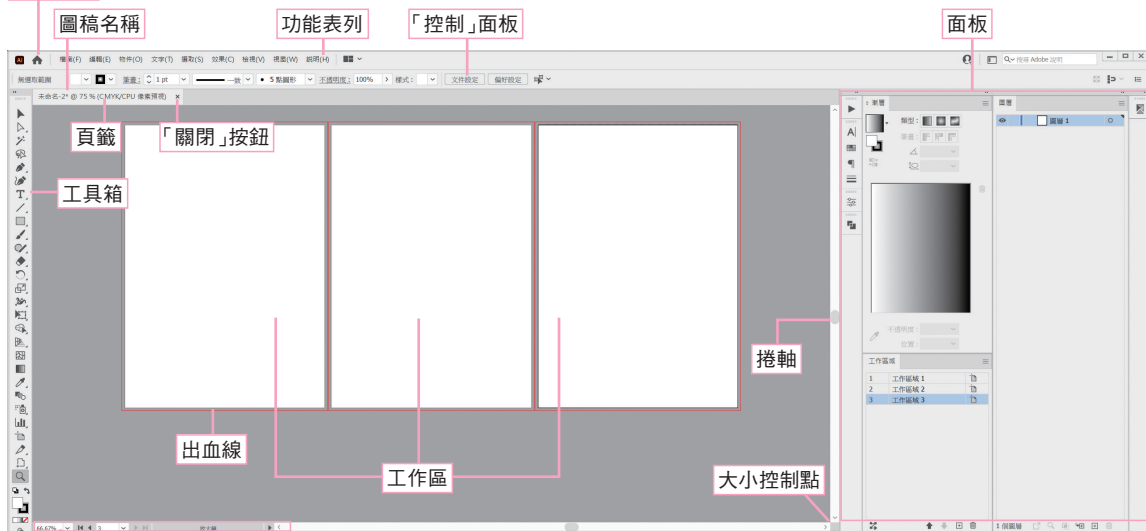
圖稿名稱

功能表列

「控制」面板

面板

檔案(F) 編輯(E) 物件(O) 文字(T) 選取(S) 效果(C) 檢視(V) 視窗(W) 說明(H)

Q~ 搜尋 Adobe 說明

無選取範圍

筆畫：

1 pt

一致

5 點圓形

不透明度：

100%

樣式：

文件設定

偏好設定

未命名-2* @ 75 % (CMYK/CPU 優質預覽)

頁籤

「關閉」按鈕

工具箱

漸層

類型：

筆畫：

不透明度：

位置：

圖層

圖層 1

工作區域

| 1 | 工作區域 1 |
|---|---|
| 2 | 工作區域 2 |
| 3 | 工作區域 3 |

捲軸

出血線

工作區

大小控制點

66.67%

1

1 個圖層